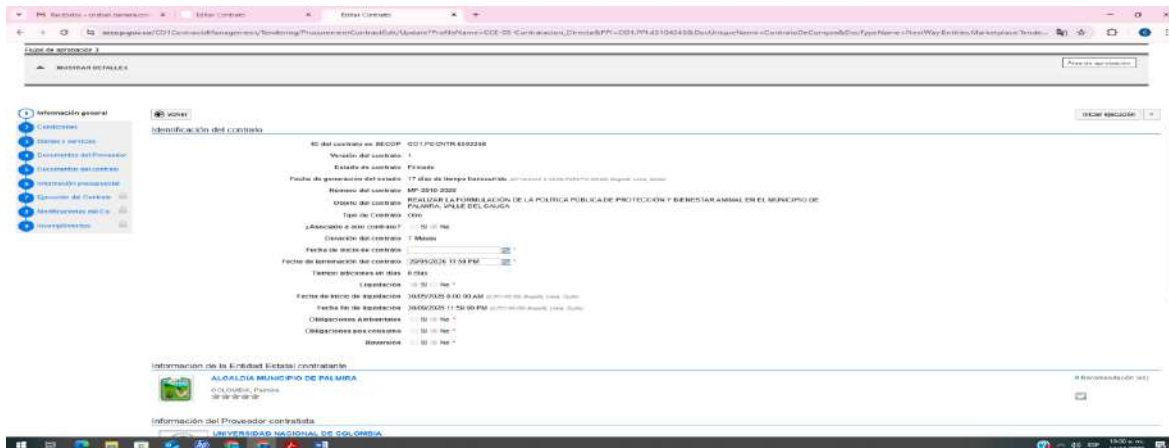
Flujo de aprobación 3

MOSTRAR DETALLES

Flujo de aprobación

Información general
Condiciones
Bienes y servicios
Documentos del Proveedor
Documentos del contrato
Información presupuestal
Ejecución del Contrato
Modificaciones del Co
Incumplimientos

Volver

Iniciar ejecución

Identificación del contrato

ID del contrato en SECOP CO1.PCCNTR.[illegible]
Versión del contrato 1
Estado del contrato Firmado
Fecha de generación del estado 17 días de tiempo transcurrido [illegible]
Número del contrato MP-2010-2025
Objeto del contrato REALIZAR LA FORMULACIÓN DE LA POLÍTICA PÚBLICA DE PROTECCIÓN Y BIENESTAR ANIMAL EN EL MUNICIPIO DE PALMIRA, VALLE DEL CAUCA
Tipo de Contrato Otro
¿Asociado a otro contrato? Sí No
Duración del contrato 7 Meses
Fecha de inicio de contrato
Fecha de terminación del contrato 29/05/2026 11:59 PM
Tiempo adicional en días 0 días
Liquidación Sí No
Fecha de inicio de liquidación 30/05/2026 0:00:00 AM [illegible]
Fecha fin de liquidación 30/09/2026 11:59:00 PM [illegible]
Obligaciones Ambientales Sí No
Obligaciones pos consumo Sí No
Reversión Sí No

Información de la Entidad Estatal contratante

ALCALDIA MUNICIPIO DE PALMIRA
COLOMBIA, Palmira

Información del Proveedor contratista

UNIVERSIDAD NACIONAL DE COLOMBIA